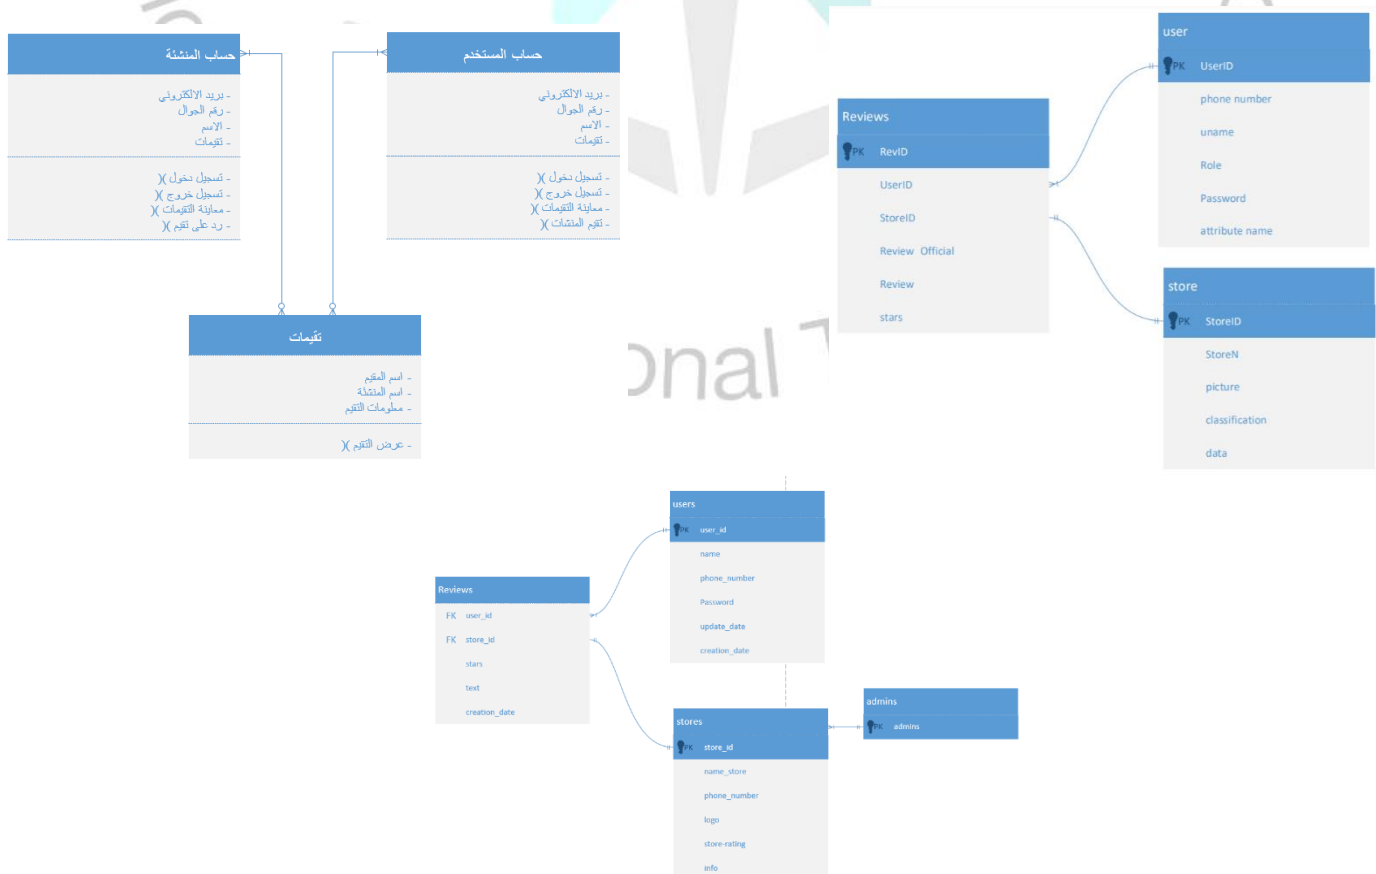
حساب المنشئة

- بريد الالكتروني
- رقم الجوال
- الاسم
- تقيمات

- تسجيل دخول ()
- تسجيل خروج ()
- معاينة التقيمات ()
- رد على تقيم ()

حساب المستخدم

- بريد الالكتروني
- رقم الجوال
- الاسم
- تقيمات

- تسجيل دخول ()
- تسجيل خروج ()
- معاينة التقيمات ()
- تقيم المنشات ()

تقيمات

- اسم المقيم
- اسم المنشئة
- معلومات التقيم

- عرض التقيم ()

onal

Reviews
PK RevID
UserID
StoreID
Review Official
Review
stars

user
PK UserID
phone number
uname
Role
Password
attribute name

store
PK StoreID
StoreN
picture
classification
data

Reviews
FK user_id
FK store_id
stars
text
creation_date

users
PK user_id
name
phone_number
Password
update_date
creation_date

stores
PK store_id
name_store
phone_number
logo
store-rating
info

admins
PK admins